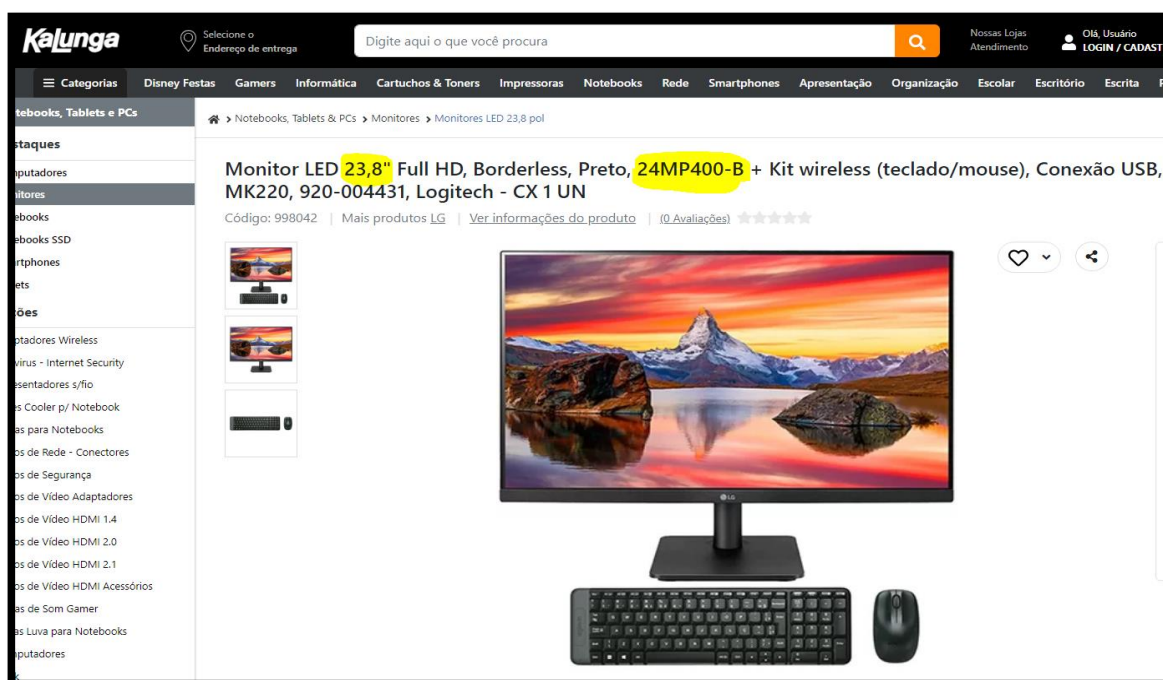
Kalunga

Selecione o Endereço de entrega

Digite aqui o que você procura

Nossas Lojas
Atendimento

Olá, Usuário
LOGIN / CADAST

Categorias | Disney Festas | Gamers | Informática | Cartuchos & Toners | Impressoras | Notebooks | Rede | Smartphones | Apresentação | Organização | Escolar | Escritório | Escrita

tebooks, Tablets e PCs

staques
nputadores
nitores
ebooks
ebooks SSD
rtphones
ets

ões
ptadores Wireless
virus - Internet Security
esentadores s/fio
s Cooler p/ Notebook
as para Notebooks
os de Rede - Conectores
os de Segurança
os de Vídeo Adaptadores
os de Vídeo HDMI 1.4
os de Vídeo HDMI 2.0
os de Vídeo HDMI 2.1
os de Vídeo HDMI Acessórios
as de Som Gamer
as Luva para Notebooks
nputadores

> Notebooks, Tablets & PCs > Monitores > Monitores LED 23,8 pol

Monitor LED 23,8" Full HD, Borderless, Preto, 24MP400-B + Kit wireless (teclado/mouse), Conexão USB, MK220, 920-004431, Logitech - CX 1 UN

Código: 998042 | Mais produtos LG | Ver informações do produto | (0 Avaliações)

LG